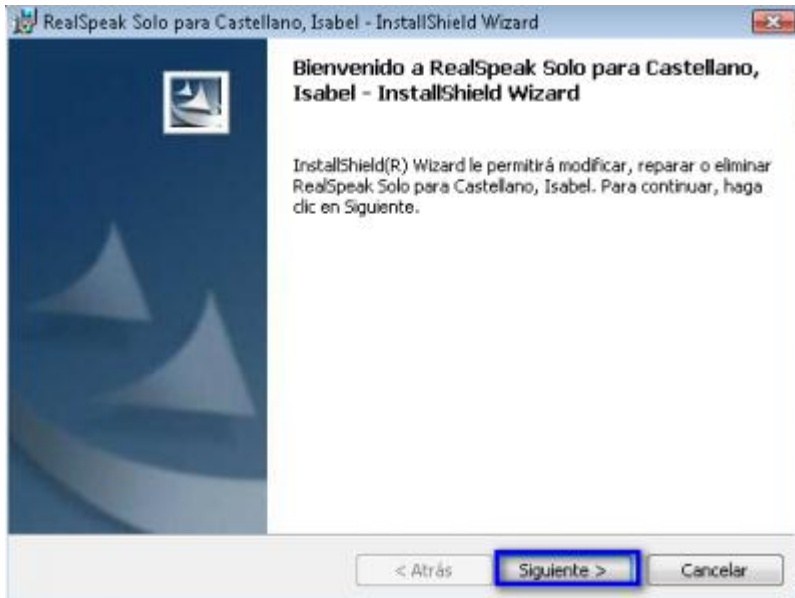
RealSpeak Solo para Castellano, Isabel - InstallShield Wizard

Bienvenido a RealSpeak Solo para Castellano, Isabel - InstallShield Wizard

InstallShield(R) Wizard le permitirá modificar, reparar o eliminar RealSpeak Solo para Castellano, Isabel. Para continuar, haga clic en Siguiente.

< Atrás Siguiente > Cancelar